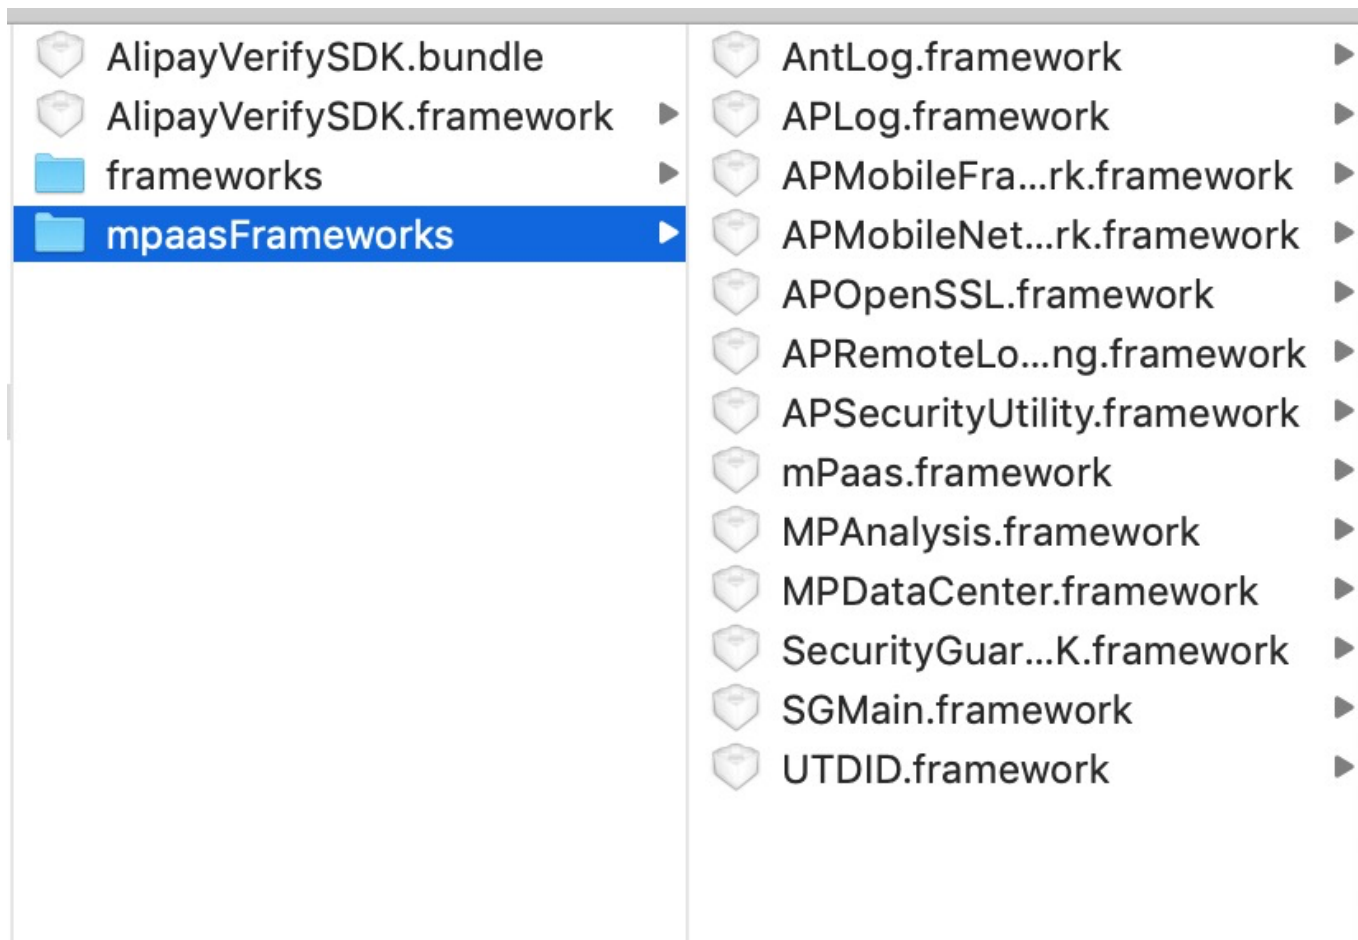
AlipayVerifySDK.bundle
AlipayVerifySDK.framework
frameworks
mpaasFrameworks

AntLog.framework
APLog.framework
APMobileFra...rk.framework
APMobileNet...rk.framework
APOpenSSL.framework
APRemoteLo...ng.framework
APSecurityUtility.framework
mPaas.framework
MPAnalysis.framework
MPDataCenter.framework
SecurityGuar...K.framework
SGMain.framework
UTDID.framework